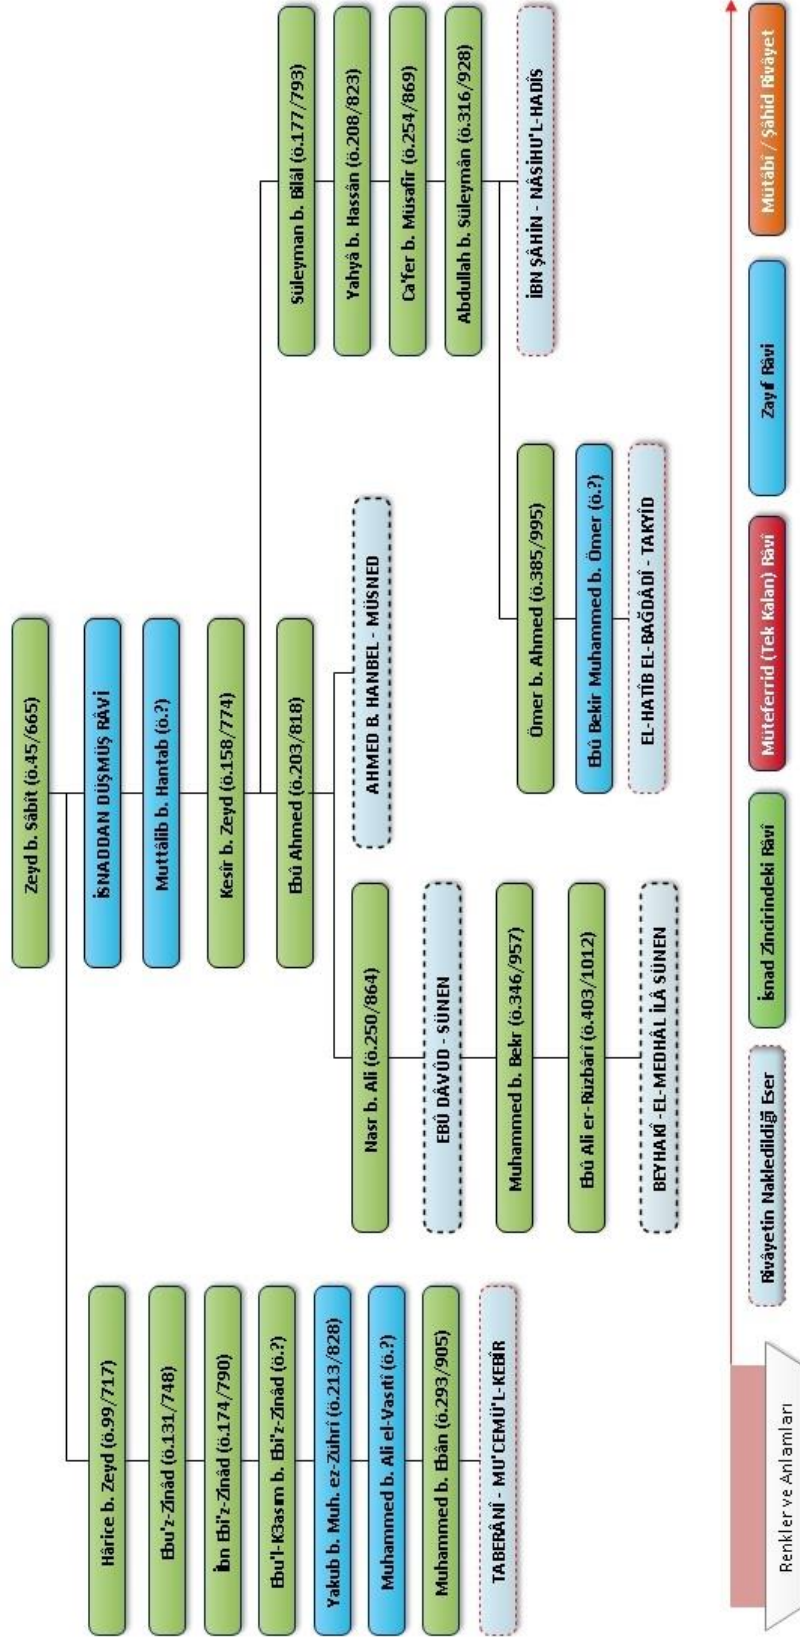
Zeyd b. Sâbit (ö.45/665)

Hârice b. Zeyd (ö.99/717)
Ebu'z-Zinâd (ö.131/748)
İbn Ebi'z-Zinâd (ö.174/790)
Ebu'l-Kâsım b. Ebi'z-Zinâd (ö.?)
Yakub b. Muh. ez-Zührî (ö.213/828)
Muhammed b. Ali el-Vasıtî (ö.?)
Muhammed b. Ebân (ö.293/905)
TABERÂNÎ - MU'CEMU'L-KEBİR

İSNADDAN DÜŞMÜŞ RÂVİ
Muttâlib b. Hantab (ö.?)
Kesîr b. Zeyd (ö.158/774)
Ebû Ahmed (ö.203/818)

Nasr b. Ali (ö.250/864)
EBÛ DÂVÛD - SÜNEN
Muhammed b. Bekr (ö.346/957)
Ebû Ali er-Ruzbârî (ö.403/1012)
BEYHAKÎ - EL-MEDHÂL İLÂ SÜNEN

AHMED B. HANBEL - MÜSNED

Ömer b. Ahmed (ö.385/995)
Ebû Bekir Muhammed b. Ömer (ö.?)
EL-HATÎB EL-BAĞDÂDÎ - TAKYÎD

Süleyman b. Bilâl (ö.177/793)
Yahyâ b. Hassân (ö.208/823)
Ca'fer b. Müsafir (ö.254/869)
Abdullah b. Süleymân (ö.316/928)
İBN ŞÂHİN - NÂSİHU'L-HADÎS

Renkler ve Anlamları
Rivâyetin Nakledildiği Eser
İsnad Zincirindeki Râvi
Müteferrid (Tek Kalan) Râvi
Zayıf Râvi
Mutâbi / Şâhid Rivâyet